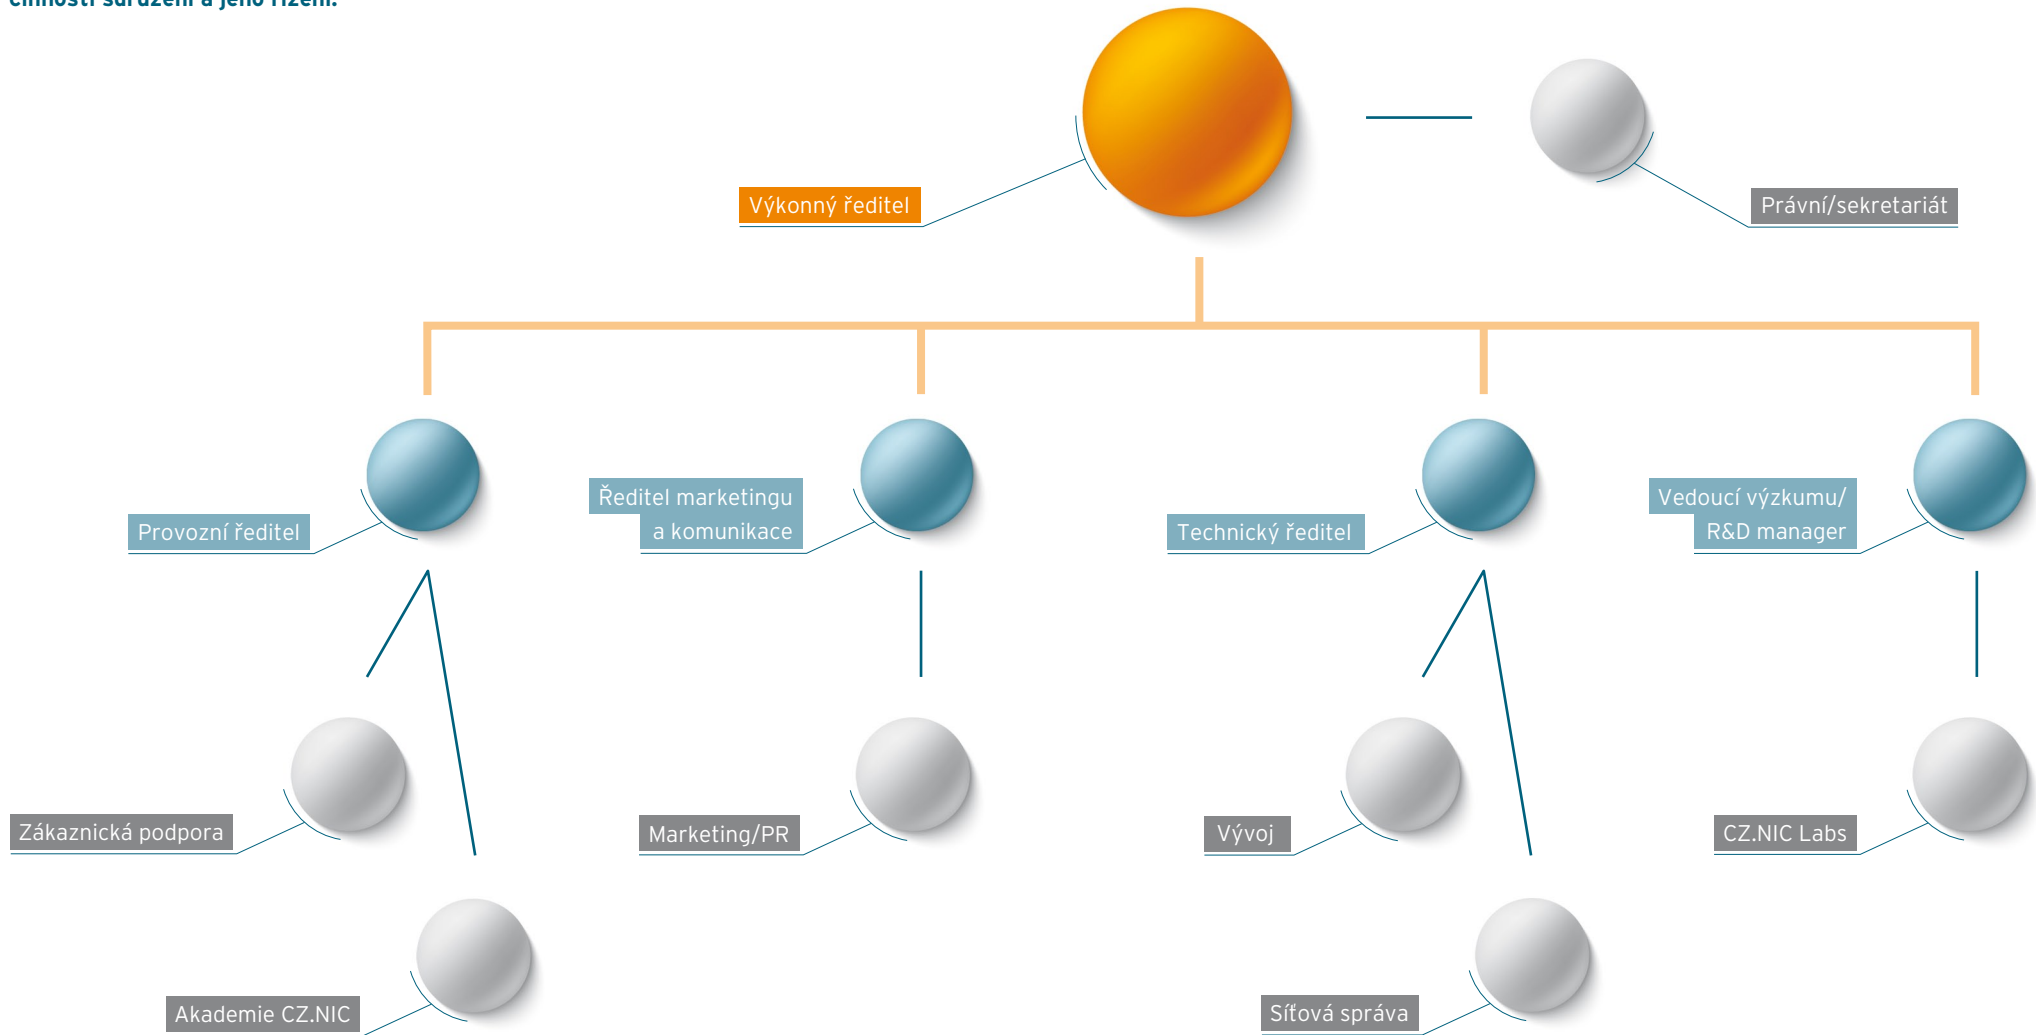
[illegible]

Výkonný ředitel

Právní/sekretariát

Provozní ředitel

Ředitel marketingu a komunikace

Technický ředitel

Vedoucí výzkumu/ R&D manager

Zákaznická podpora

Marketing/PR

Vývoj

CZ.NIC Labs

Akademie CZ.NIC

Síťová správa